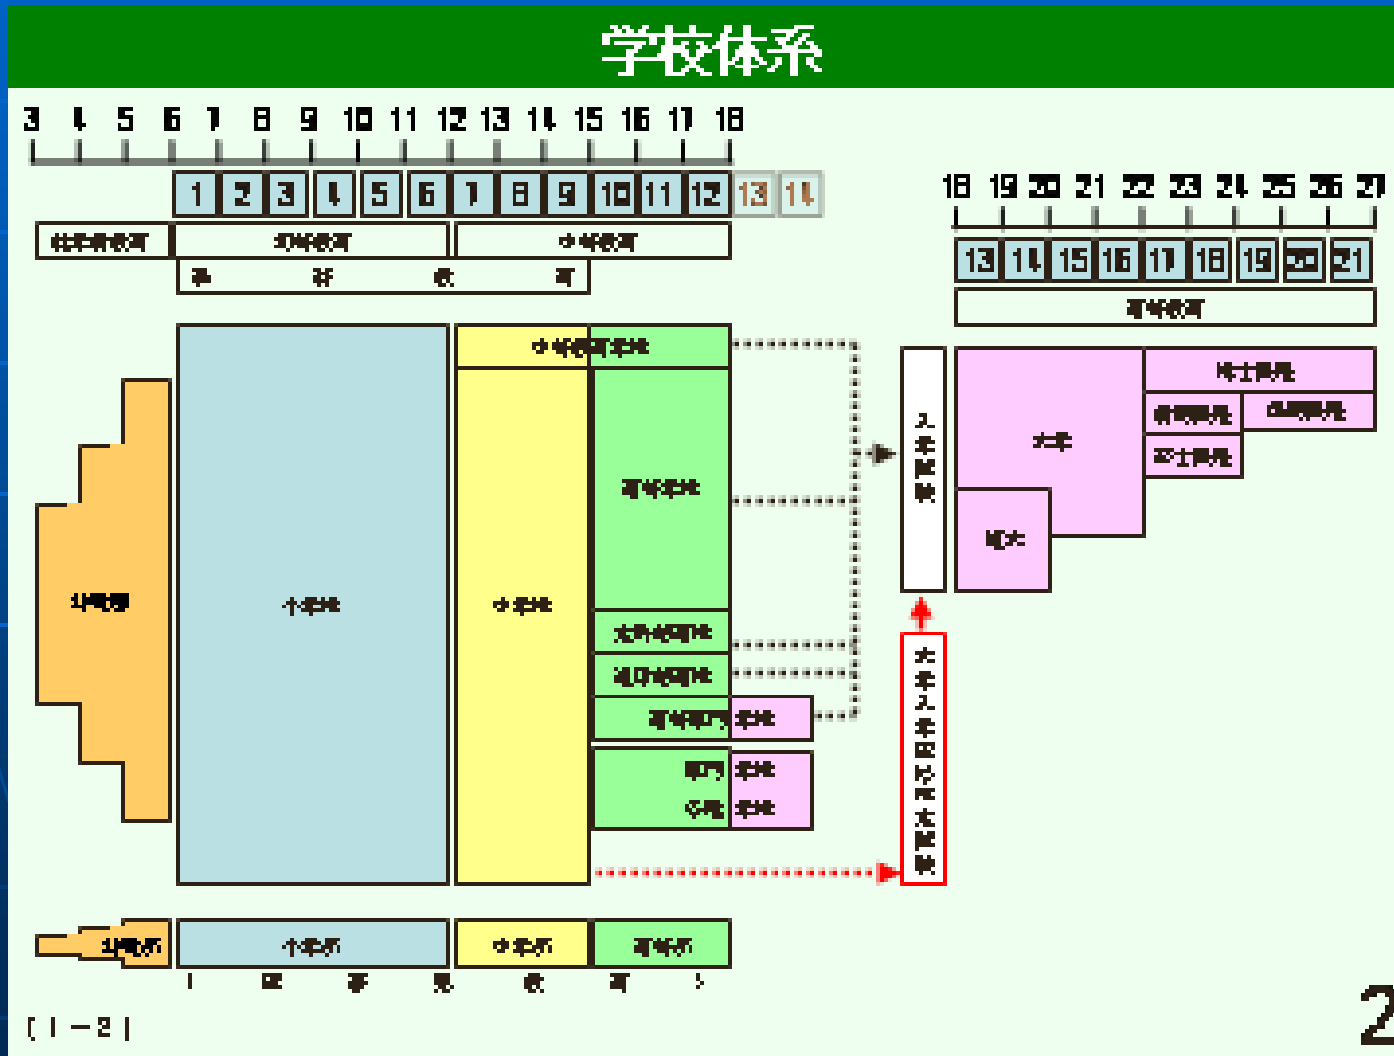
学校体系

3 4 5 6 7 8 9 10 11 12 13 14 15 16 17 18

1 2 3 4 5 6 7 8 9 10 11 12 13 14

就学前教育 初等教育 中等教育

義 務 教 育

18 19 20 21 22 23 24 25 26 27

13 14 15 16 17 18 19 20 21

高等教育

幼稚園 小学校 中学校 中等教育学校 高等学校 高等専門学校 特別支援学校 専修学校 専門学校 各種学校

入学試験

大学入学資格検定試験

大学 短大 博士課程 修士課程 専門職学位課程 修士課程

幼稚部 小学部 中学部 高等部

（ 特 別 支 援 学 校 ）

［Ⅰ－２］

2